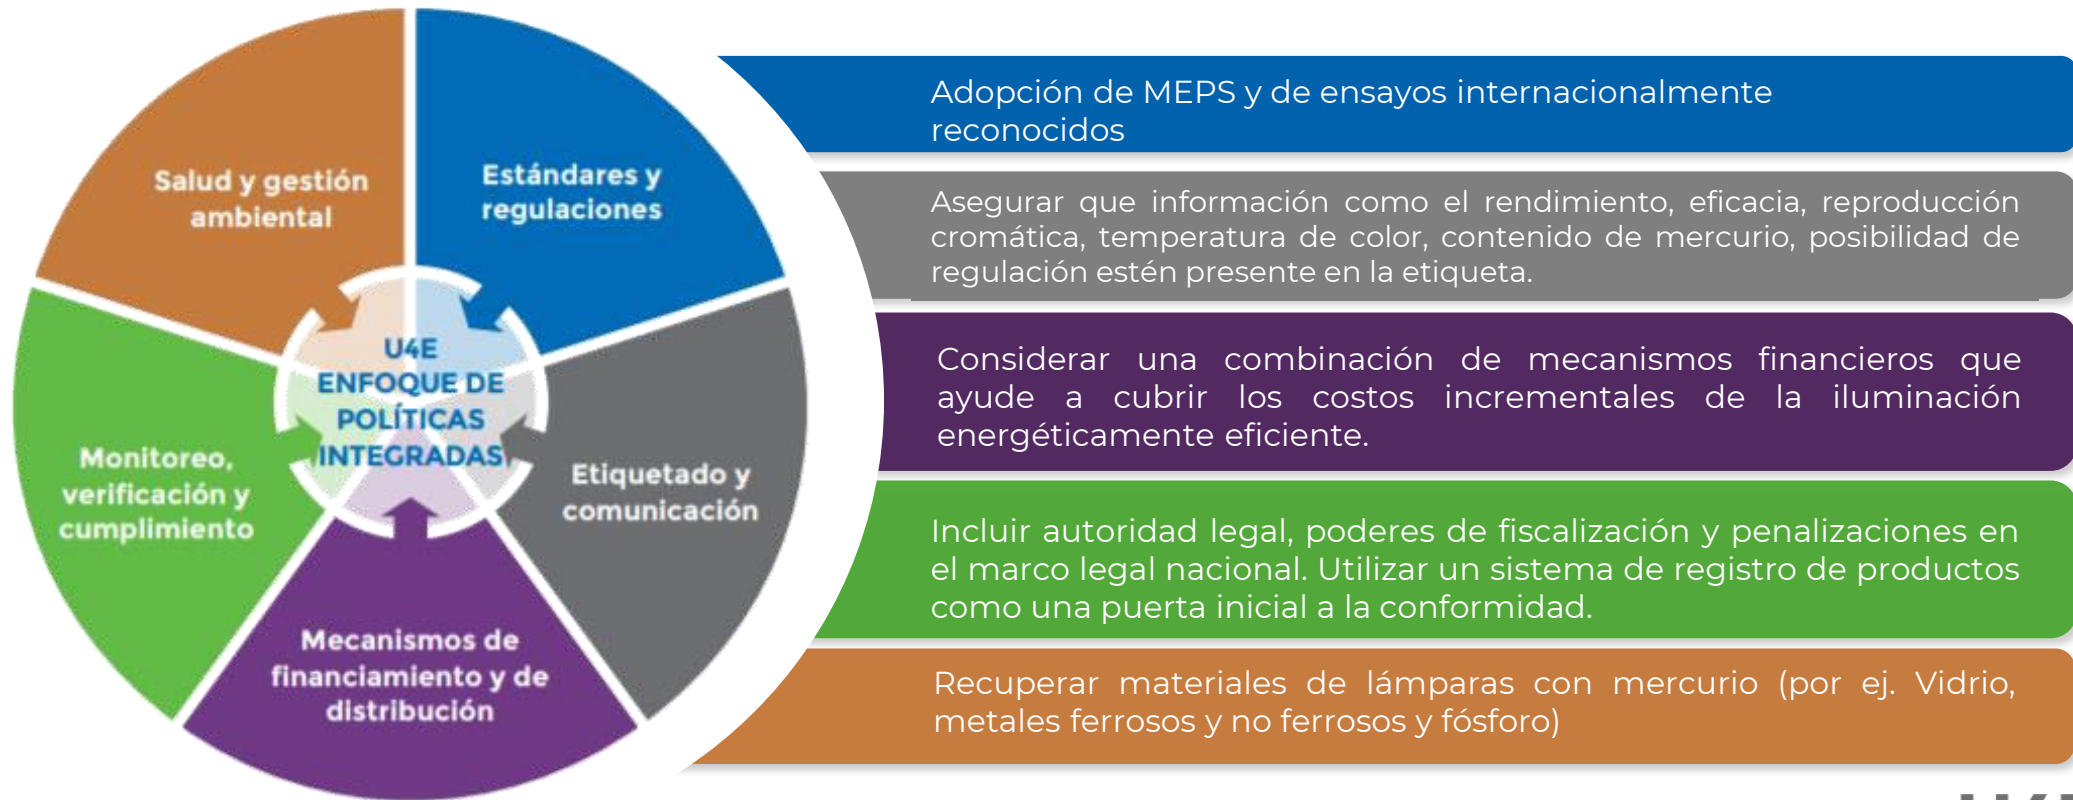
Salud y gestión ambiental

Estándares y regulaciones

U4E
ENFOQUE DE POLÍTICAS INTEGRADAS

Monitoreo, verificación y cumplimiento

Etiquetado y comunicación

Mecanismos de financiamiento y de distribución

Adopción de MEPS y de ensayos internacionalmente reconocidos

Asegurar que información como el rendimiento, eficacia, reproducción cromática, temperatura de color, contenido de mercurio, posibilidad de regulación estén presente en la etiqueta.

Considerar una combinación de mecanismos financieros que ayude a cubrir los costos incrementales de la iluminación energéticamente eficiente.

Incluir autoridad legal, poderes de fiscalización y penalizaciones en el marco legal nacional. Utilizar un sistema de registro de productos como una puerta inicial a la conformidad.

Recuperar materiales de lámparas con mercurio (por ej. Vidrio, metales ferrosos y no ferrosos y fósforo)